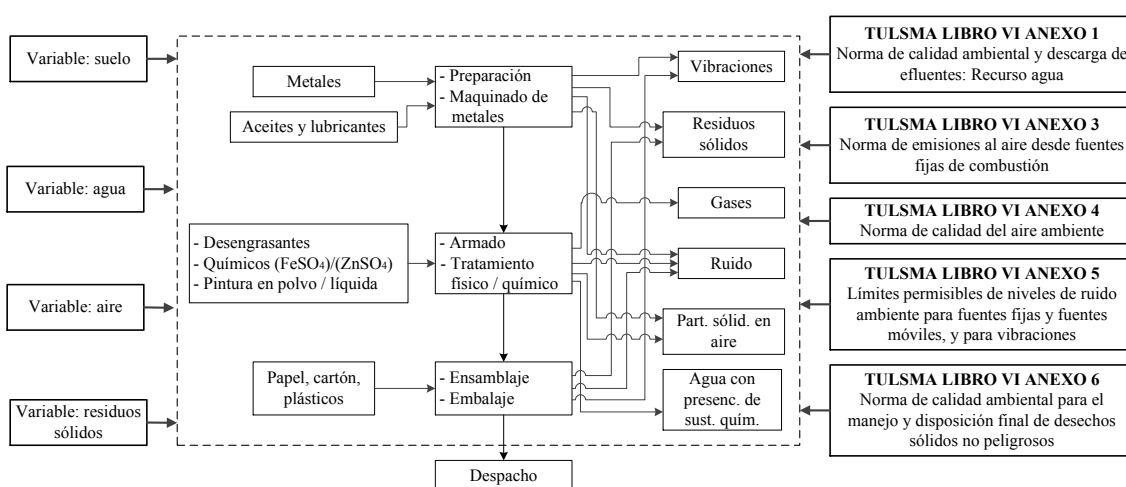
Variable: suelo

Variable: agua

Variable: aire

Variable: residuos sólidos

Metales

Aceites y lubricantes

- Preparación
- Maquinado de metales

- Desengrasantes
- Químicos ($FeSO_4$)/($ZnSO_4$)
- Pintura en polvo / líquida

- Armado
- Tratamiento físico / químico

Papel, cartón, plásticos

- Ensamblaje
- Embalaje

Despacho

Vibraciones

Residuos sólidos

Gases

Ruido

Part. sólid. en aire

Agua con presenc. de sust. quím.

TULSMA LIBRO VI ANEXO 1
Norma de calidad ambiental y descarga de efluentes: Recurso agua

TULSMA LIBRO VI ANEXO 3
Norma de emisiones al aire desde fuentes fijas de combustión

TULSMA LIBRO VI ANEXO 4
Norma de calidad del aire ambiente

TULSMA LIBRO VI ANEXO 5
Límites permisibles de niveles de ruido ambiente para fuentes fijas y fuentes móviles, y para vibraciones

TULSMA LIBRO VI ANEXO 6
Norma de calidad ambiental para el manejo y disposición final de desechos sólidos no peligrosos